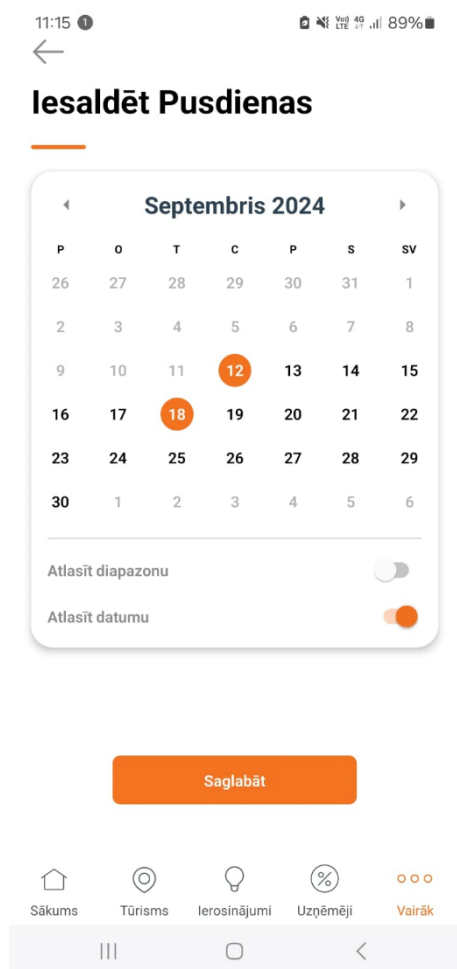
11:15 1 Vo) LTE 4G 89%

Iesaldēt Pusdienas

Septembris 2024

| P | O | T | C | P | S | SV |
|---|---|---|---|---|---|---|
| 26 | 27 | 28 | 29 | 30 | 31 | 1 |
| 2 | 3 | 4 | 5 | 6 | 7 | 8 |
| 9 | 10 | 11 | 12 | 13 | 14 | 15 |
| 16 | 17 | 18 | 19 | 20 | 21 | 22 |
| 23 | 24 | 25 | 26 | 27 | 28 | 29 |
| 30 | 1 | 2 | 3 | 4 | 5 | 6 |

Atlasīt diapazonu

Atlasīt datumu

Saglabāt

Sākums Tūrisms Ierosinājumi Uzņēmēji Vairāk